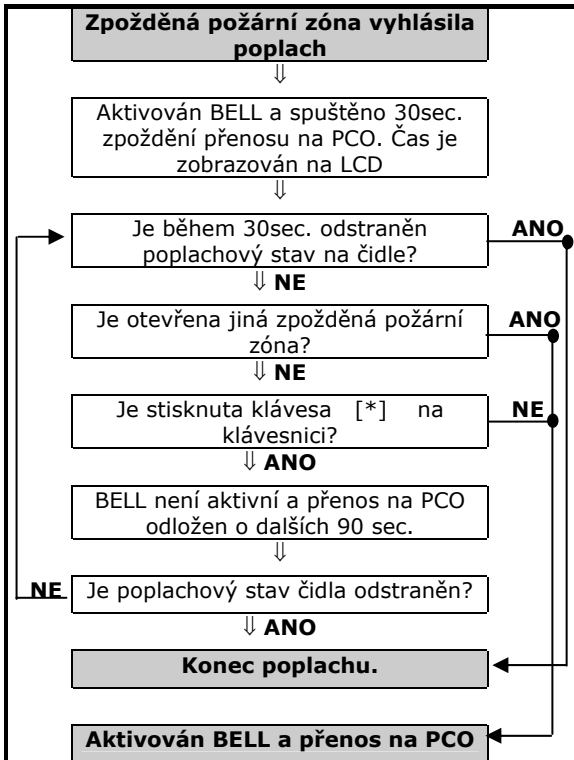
Zpožděná požární zóna vyhlásila poplach

⇓

Aktivován BELL a spuštěno 30sec. zpoždění přenosu na PCO. Čas je zobrazován na LCD

⇓

Je během 30sec. odstraněn poplachový stav na čidle?

ANO

⇓ NE

Je otevřena jiná zpožděná požární zóna?

ANO

⇓ NE

Je stisknuta klávesa [*] na klávesnici?

NE

⇓ ANO

BELL není aktivní a přenos na PCO odložen o dalších 90 sec.

⇓

NE

Je poplachový stav čidla odstraněn?

⇓ ANO

Konec poplachu.

Aktivován BELL a přenos na PCO